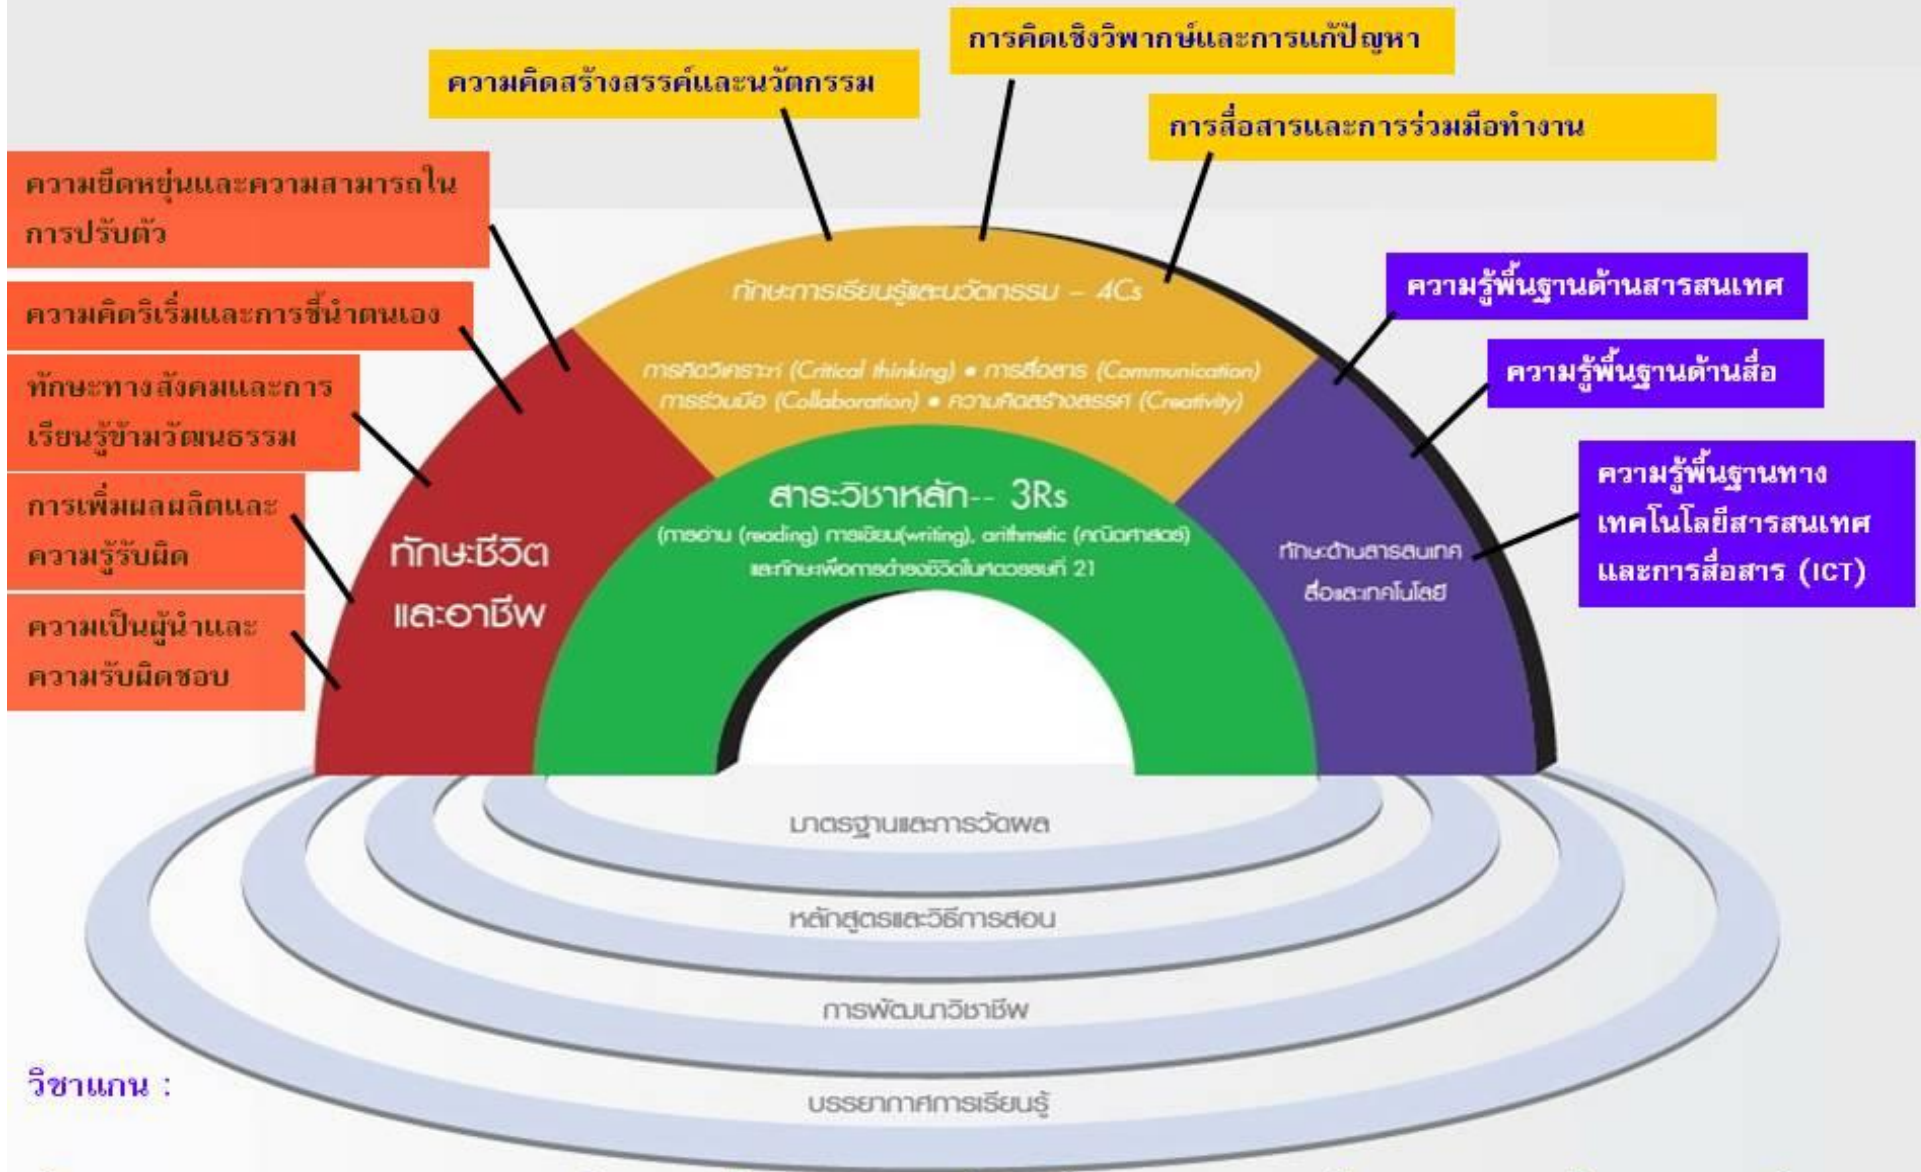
ความคิดสร้างสรรค์และนวัตกรรม

การคิดเชิงวิพากษ์และการแก้ปัญหา

การสื่อสารและการร่วมมือทำงาน

ความยืดหยุ่นและความสามารถในการปรับตัว

ความคิดริเริ่มและการชี้นำตนเอง

ทักษะทางสังคมและการเรียนรู้ข้ามวัฒนธรรม

การเพิ่มผลผลิตและความรู้รับผิด

ความเป็นผู้นำและความรับผิดชอบ

ความรู้พื้นฐานด้านสารสนเทศ

ความรู้พื้นฐานด้านสื่อ

ความรู้พื้นฐานทางเทคโนโลยีสารสนเทศและการสื่อสาร (ICT)

ทักษะการเรียนรู้และนวัตกรรม – 4Cs

การคิดวิเคราะห์ (Critical thinking) • การสื่อสาร (Communication) การร่วมมือ (Collaboration) • ความคิดสร้างสรรค์ (Creativity)

ทักษะชีวิตและอาชีพ

สาระวิชาหลัก-- 3Rs

(การอ่าน (reading) การเขียน(writing), arithmetic (คณิตศาสตร์) และทักษะเพื่อการดำรงชีวิตในศตวรรษที่ 21

ทักษะด้านสารสนเทศ สื่อและเทคโนโลยี

มาตรฐานและการวัดผล

หลักสูตรและวิธีการสอน

การพัฒนาวิชาชีพ

บรรยากาศการเรียนรู้

วิชาแกน :